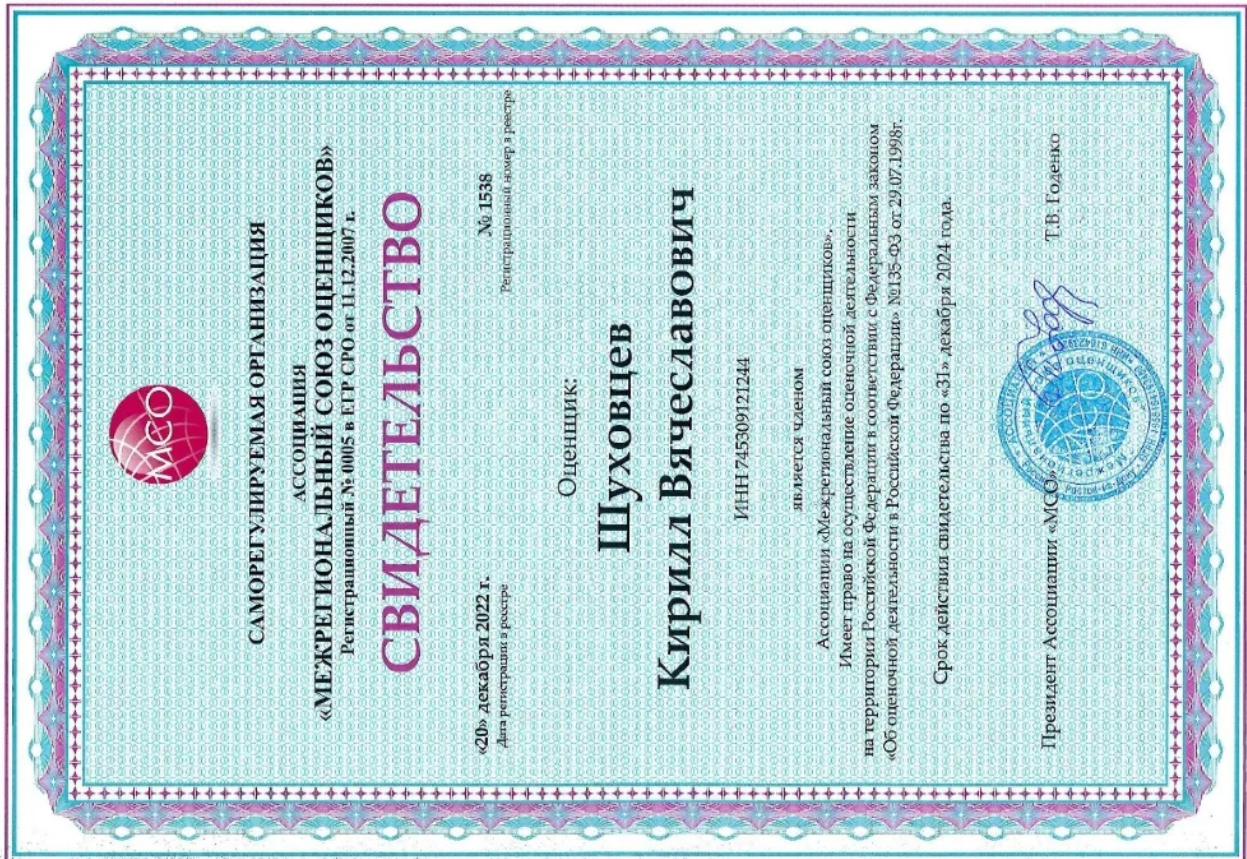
МСО

САМОРЕГУЛИРУЕМАЯ ОРГАНИЗАЦИЯ

АССОЦИАЦИЯ

«МЕЖРЕГИОНАЛЬНЫЙ СОЮЗ ОЦЕНЩИКОВ»

Регистрационный № 0005 в ЕГР СРО от 11.12.2007 г.

СВИДЕТЕЛЬСТВО

«20» декабря 2022 г.
Дата регистрации в реестре

№ 1538
Регистрационный номер в реестре

Оценщик:

Шуховцев
Кирилл Вячеславович

ИНН 745309121244

является членом

Ассоциации «Межрегиональный союз оценщиков»,
Имеет право на осуществление оценочной деятельности
на территории Российской Федерации в соответствии с Федеральным законом
«Об оценочной деятельности в Российской Федерации» №135-ФЗ от 29.07.1998г.

Срок действия свидетельства по «31» декабря 2024 года.

Президент Ассоциации «МСО»

Т.В. Годенко